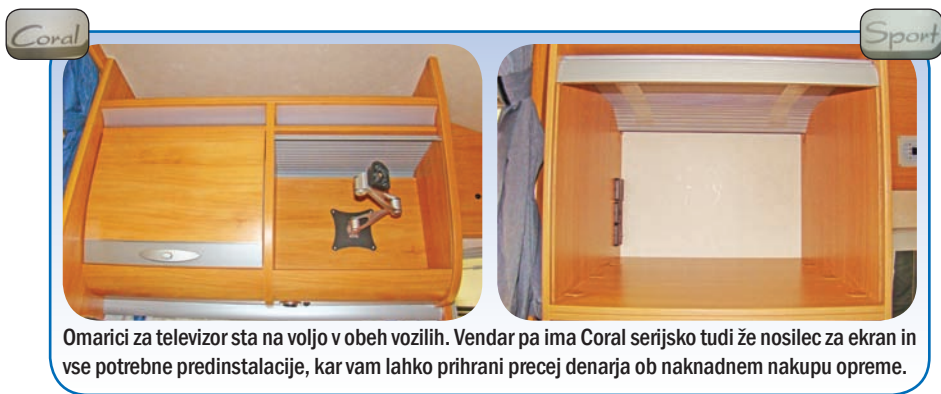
Coral

Sport

Omarici za televizor sta na voljo v obeh vozilih. Vendar pa ima Coral serijsko tudi že nosilec za ekran in vse potrebne predinstalacije, kar vam lahko prihrani precej denarja ob naknadnem nakupu opreme.